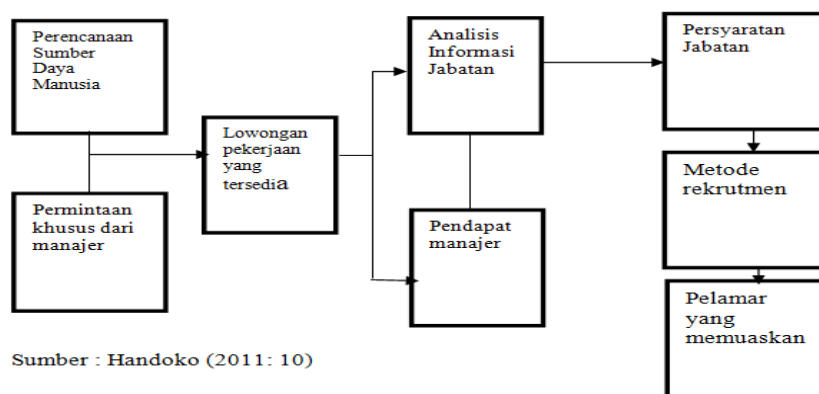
Perencanaan Sumber Daya Manusia

Permintaan khusus dari manajer

Lowongan pekerjaan yang tersedia

Analisis Informasi Jabatan

Pendapat manajer

Persyaratan Jabatan

Metode rekrutmen

Pelamar yang memuaskan

Sumber : Handoko (2011: 10)